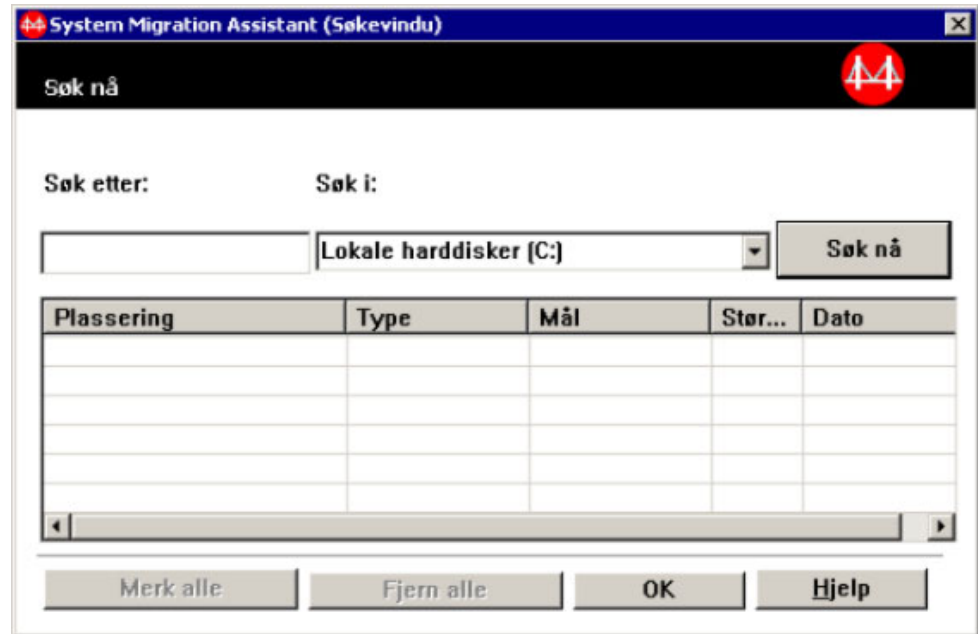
System Migration Assistant (Søkevindu)

Søk nå

Søk etter:

Søk i:

Lokale harddisker (C:)

Søk nå

| Plassering | Type | Mål | Stør... | Dato |
|---|---|---|---|---|
| | | | | |
| | | | | |
| | | | | |
| | | | | |
| | | | | |
| | | | | |

Merk alle

Fjern alle

OK

Hjelp